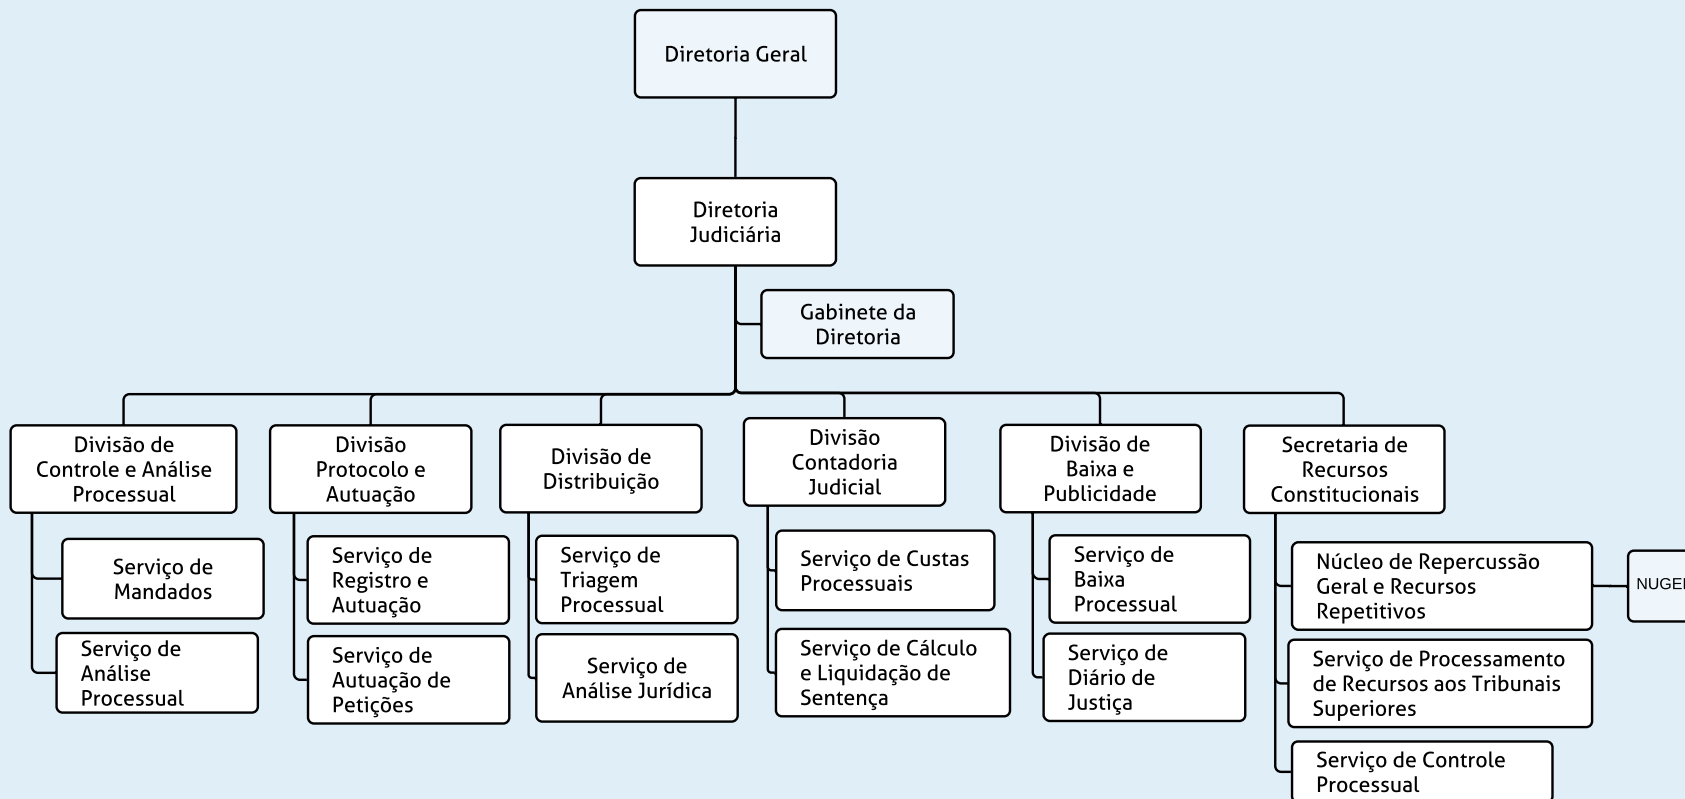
Diretoria Geral

Diretoria Judiciária

Gabinete da Diretoria

Divisão de Controle e Análise Processual

Serviço de Mandados

Serviço de Análise Processual

Divisão Protocolo e Autuação

Serviço de Registro e Autuação

Serviço de Autuação de Petições

Divisão de Distribuição

Serviço de Triagem Processual

Serviço de Análise Jurídica

Divisão Contadoria Judicial

Serviço de Custas Processuais

Serviço de Cálculo e Liquidação de Sentença

Divisão de Baixa e Publicidade

Serviço de Baixa Processual

Serviço de Diário de Justiça

Secretaria de Recursos Constitucionais

Núcleo de Repercussão Geral e Recursos Repetitivos

NUGE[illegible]

Serviço de Processamento de Recursos aos Tribunais Superiores

Serviço de Controle Processual